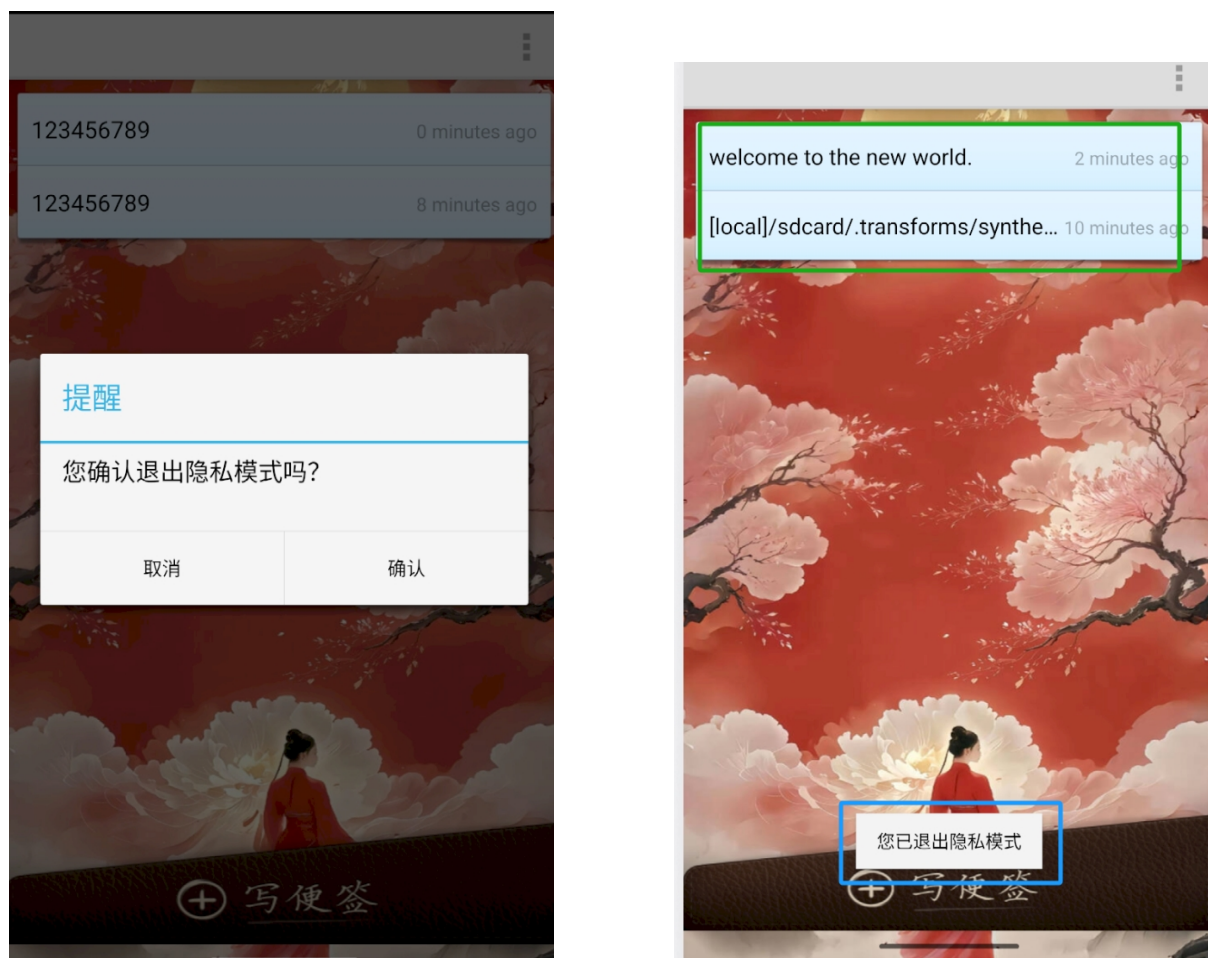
123456789 0 minutes ago

123456789 8 minutes ago

提醒

您确认退出隐私模式吗?

取消

确认

写便签

welcome to the new world. 2 minutes ago

[local]/sdcard/.transforms/synthe... 10 minutes ago

您已退出隐私模式

写便签